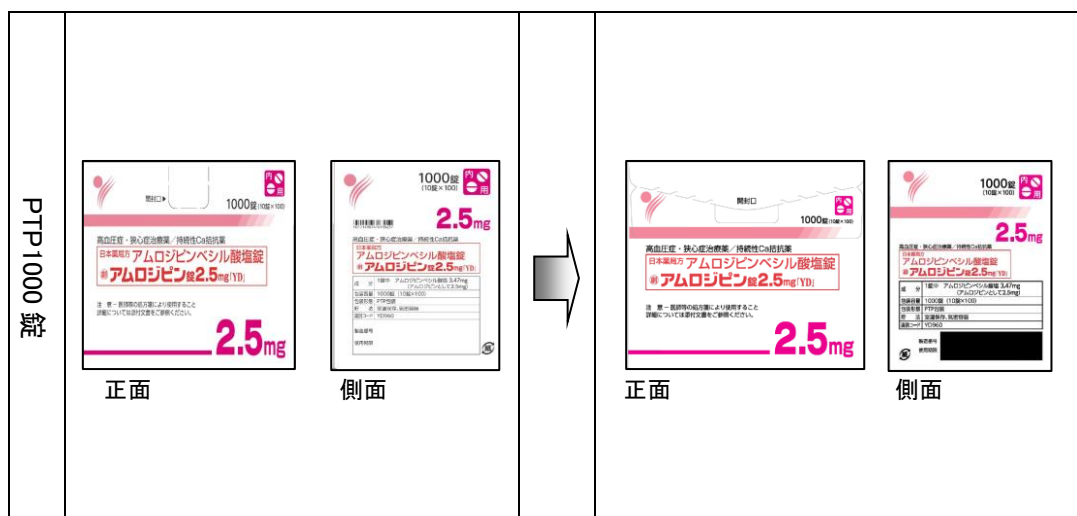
PTP1000 錠

開封口

1000錠(10錠×100)

内 用

高血圧症・狭心症治療薬／持続性Ca拮抗薬

日本薬局方 アムロジピンベシル酸塩錠

劇 アムロジピン錠2.5mg「YD」

注 意－医師等の処方箋により使用すること
詳細については添付文書をご参照ください。

2.5mg

正面

1000錠
(10錠×100)

内 用

2.5mg

高血圧症・狭心症治療薬／持続性Ca拮抗薬

日本薬局方 アムロジピンベシル酸塩錠

劇 アムロジピン錠2.5mg「YD」

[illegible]

側面

開封口

1000錠(10錠×100)

内 用

高血圧症・狭心症治療薬／持続性Ca拮抗薬

日本薬局方 アムロジピンベシル酸塩錠

劇 アムロジピン錠2.5mg「YD」

注 意－医師等の処方箋により使用すること
詳細については添付文書をご参照ください。

2.5mg

正面

1000錠
(10錠×100)

内 用

2.5mg

高血圧症・狭心症治療薬／持続性Ca拮抗薬

日本薬局方 アムロジピンベシル酸塩錠

劇 アムロジピン錠2.5mg「YD」

| 成 分 | 1錠中 アムロジピンベシル酸塩 3.47mg (アムロジピンとして2.5mg) |
|---|---|
| 包装容量 | 1000錠 (10錠×100) |
| 包装形態 | PTP包装 |
| 貯 法 | 室温保存, 気密容器 |
| 識別コード | YD960 |

製造番号

使用期限

側面